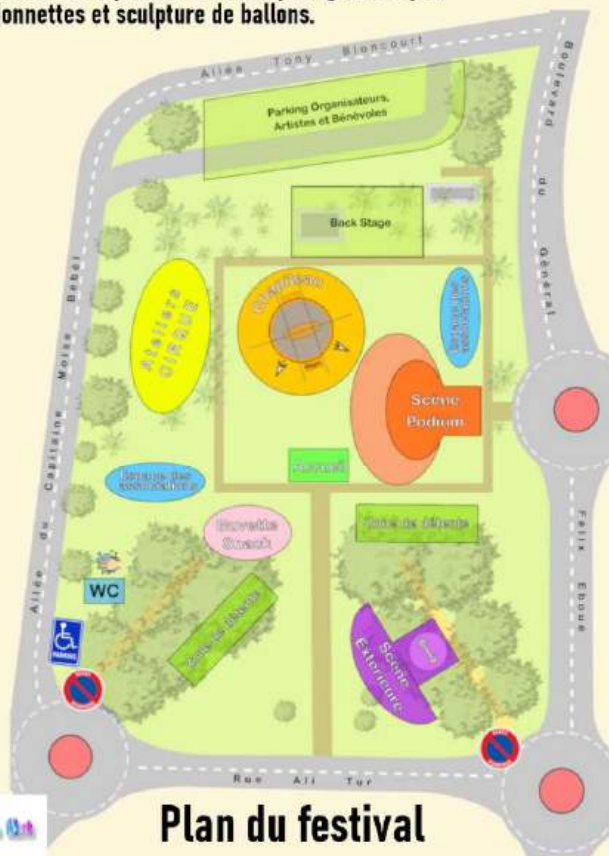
onnettes et sculpture de ballons.

Allée Tony Bloncourt

Boulevard du Général Félix Eboue

Parking Organisateurs, Artistes et Bénévoles

Back Stage

Ateliers CIRQUE

Chapiteau

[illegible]

Scène Podium

Accueil

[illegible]

Buvette Snack

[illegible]

WC

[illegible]

Scène Extérieure

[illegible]

Allée du Capitaine Moïse Bébel

Rue Ali Tur

Plan du festival